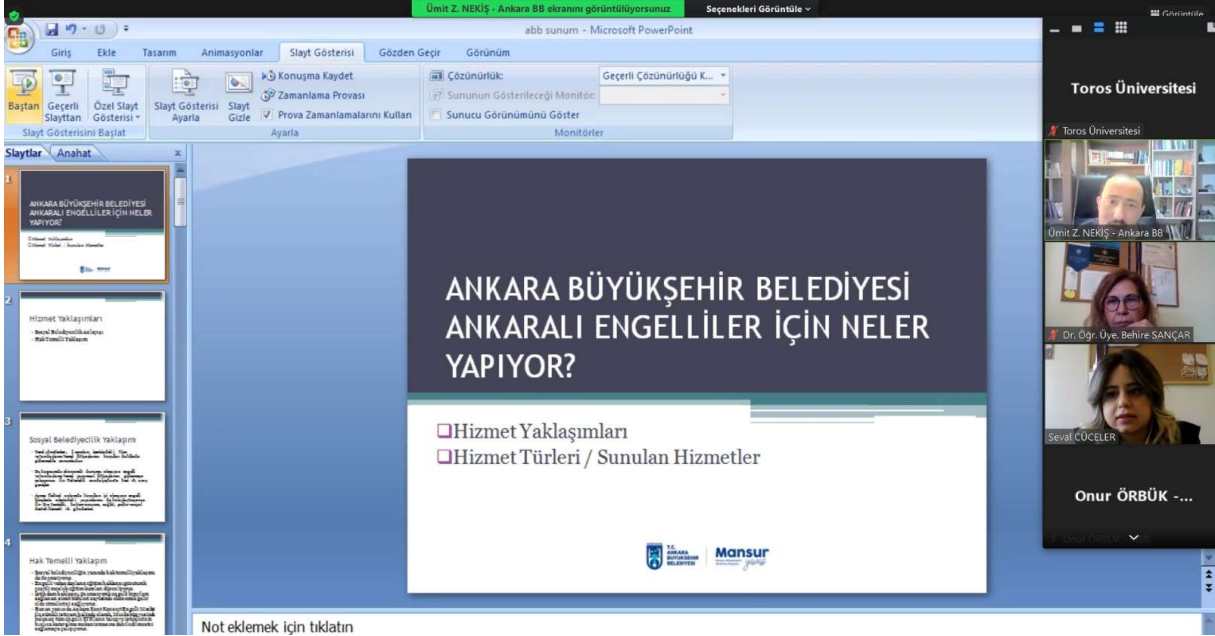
Ümit Z. NEKİŞ - Ankara BB ekranını görüntülüyorsunuz
Seçenekleri Görüntüle

Görüntüle

abb sunum - Microsoft PowerPoint

Giriş Ekle Tasarım Animasyonlar Slayt Gösterisi Gözden Geçir Görünüm

Baştan
Geçerli Slayttan
Özel Slayt Gösterisi
Slayt Gösterisini Başlat
Slayt Gösterisi Ayarla
Slayt Gizle
Konuşma Kaydet
Zamanlama Provası
Prova Zamanlamalarını Kullan
Ayarla
Çözünürlük:
Geçerli Çözünürlüğü K...
Sununun Gösterileceği Monitör:
Sunucu Görünümünü Göster
Monitörler

Slaytlar Anahat

1
ANKARA BÜYÜKŞEHİR BELEDİYESİ ANKARALI ENGELLİLER İÇİN NELER YAPIYOR?

2
Hizmet Yaklaşımları

3
Sosyal Belediyecilik Yaklaşımı

4
Hak Temelli Yaklaşım

ANKARA BÜYÜKŞEHİR BELEDİYESİ ANKARALI ENGELLİLER İÇİN NELER YAPIYOR?

❑Hizmet Yaklaşımları
❑Hizmet Türleri / Sunulan Hizmetler

T.C. ANKARA BÜYÜKŞEHİR BELEDİYESİ
Mansur Yavaş

Not eklemek için tıklatın

Toros Üniversitesi
Toros Üniversitesi
Ümit Z. NEKİŞ - Ankara BB
Dr. Öğr. Üye. Behire SANÇAR
Seval CÜCELER
Onur ÖRBÜK -...